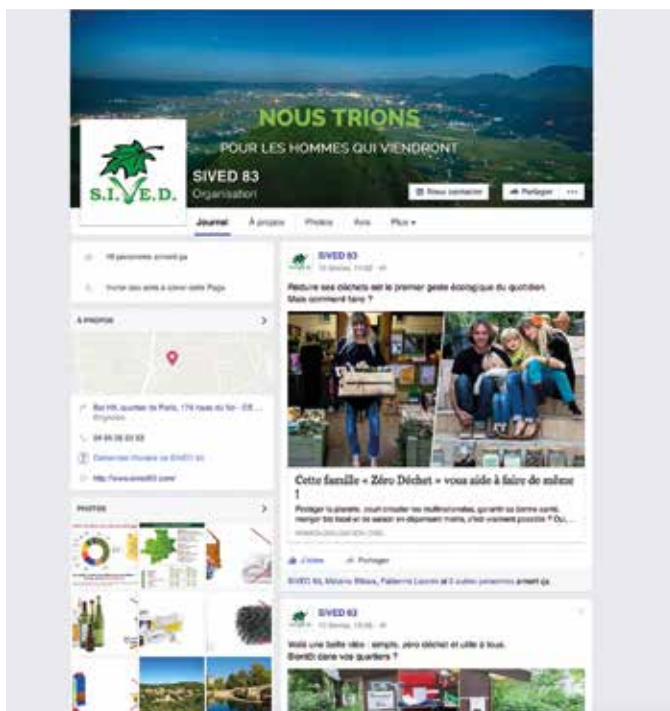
NOUS TRIONS

POUR LES HOMMES QUI VIENDRONT

S.I.V.E.D.

SIVED 83

Organisation

Nous contacter

Partager

···

Journal

À propos

Photos

Avis

Plus ▾

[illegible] personnes aiment ça

Invitez vos amis à aimer cette Page

À PROPOS

Bat HA quartier de Paris, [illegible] route du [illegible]
Brignoles

04 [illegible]

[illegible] SIVED 83

http://www.sived83.com/

PHOTOS

SIVED 83

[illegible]

Réduire ses déchets est le premier geste écologique du quotidien.
Mais comment faire ?

Cette famille « Zéro Déchet » vous aide à faire de même !

Protéger la planète, court-circuiter les multinationales, gu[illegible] sa bonne santé, manger bio local et de saison en dépensant moins, c'est vraiment possible ? Ou...

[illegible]

J'aime

Partager

SIVED 83, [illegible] et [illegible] autres personnes aiment ça.

SIVED 83

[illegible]

Voilà une belle idée : simple, zéro déchet et utile à tous.
Bientôt dans vos quartiers ?